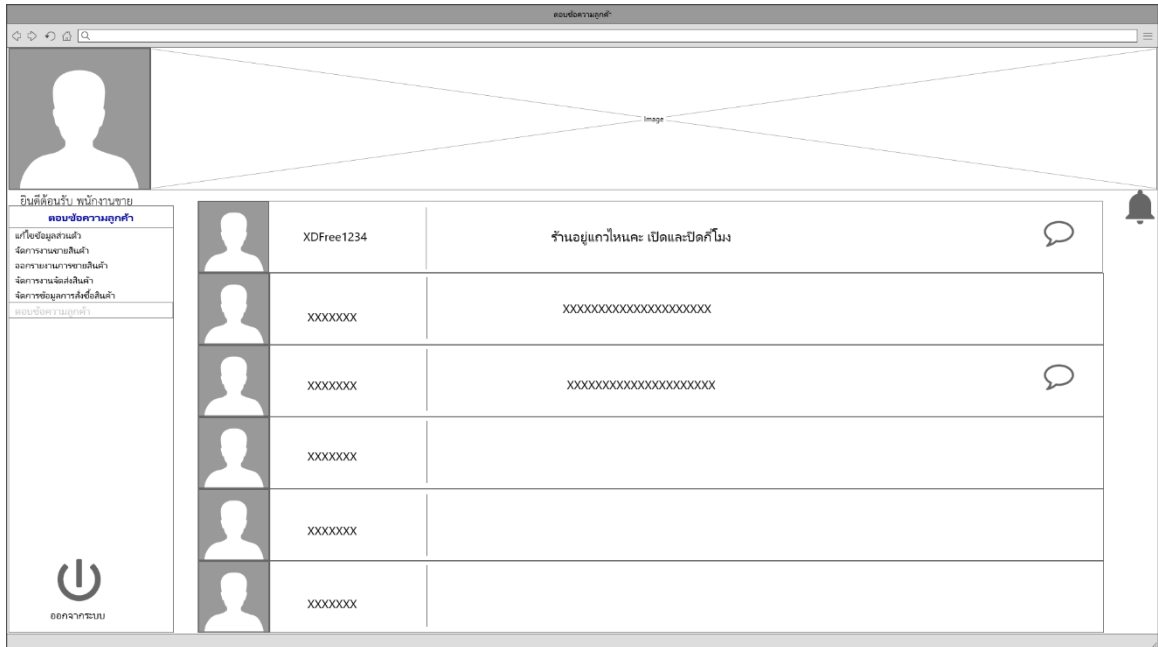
ตอบข้อความลูกค้า

Image

ยินดีต้อนรับ พนักงานขาย

ตอบข้อความลูกค้า
แก้ไขข้อมูลส่วนตัว
จัดการงานขายสินค้า
ออกรายงานการขายสินค้า
จัดการงานจัดส่งสินค้า
จัดการข้อมูลการสั่งซื้อสินค้า
ตอบข้อความลูกค้า

ออกจากระบบ

| | | |
|---|---|---|
| | XDFree1234 | ร้านอยู่แถวไหนคะ เปิดและปิดกี่โมง |
| | XXXXXXX | XXXXXXXXXXXXXXXXXXXXX |
| | XXXXXXX | XXXXXXXXXXXXXXXXXXXXX |
| | XXXXXXX | |
| | XXXXXXX | |
| | XXXXXXX | |